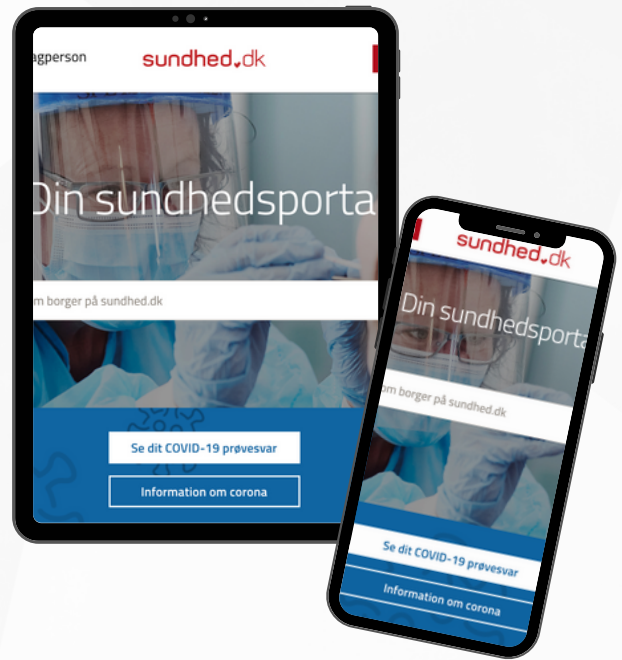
agperson

sundhed.dk

Din sundhedsporta

m borger på sundhed.dk

Se dit COVID-19 prøvesvar

Information om corona

sundhed.dk

Din sundhedsporta

om borger på sundhed.dk

Se dit COVID-19 prøvesvar

Information om corona